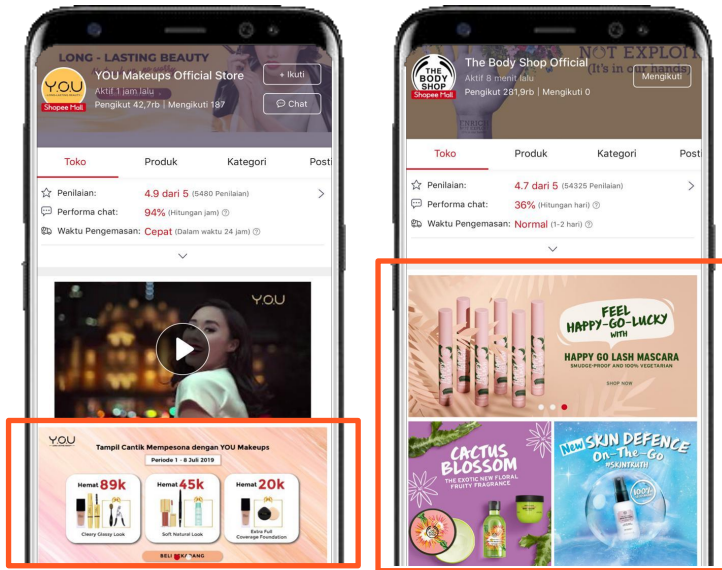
LONG - LASTING BEAUTY

Y.O.U

YOU Makeups Official Store
Aktif 1 jam lalu
Pengikut 42,7rb | Mengikuti 187

+ Ikuti

Chat

Shopee Mall

Toko Produk Kategori Posti

Penilaian: 4.9 dari 5 (5480 Penilaian)
Performa chat: 94% (Hitungan jam)
Waktu Pengemasan: Cepat (Dalam waktu 24 jam)

Y.O.U

Y.O.U

Tampil Cantik Mempesona dengan YOU Makeups
Periode 1 - 8 Juli 2019

Hemat 89k
Cleary Glossy Look

Hemat 45k
Soft Natural Look

Hemat 20k
Extra Full Coverage Foundation

BELI SEKARANG

THE BODY SHOP

The Body Shop Official
Aktif 8 menit lalu
Pengikut 281,9rb | Mengikuti 0

Shopee Mall

NOT EXPLOI
(It's in our hands

Mengikuti

Toko Produk Kategori Posti

Penilaian: 4.7 dari 5 (54325 Penilaian)
Performa chat: 36% (Hitungan hari)
Waktu Pengemasan: Normal (1-2 hari)

FEEL HAPPY-GO-LUCKY WITH
HAPPY GO LASH MASCARA
SMUDGE-PROOF AND 100% VEGETARIAN
SHOP NOW

CACTUS BLOSSOM
THE EXOTIC NEW FLORAL FRUITY FRAGRANCE

New SKIN DEFENCE On-The-Go
#SKINTRUTH